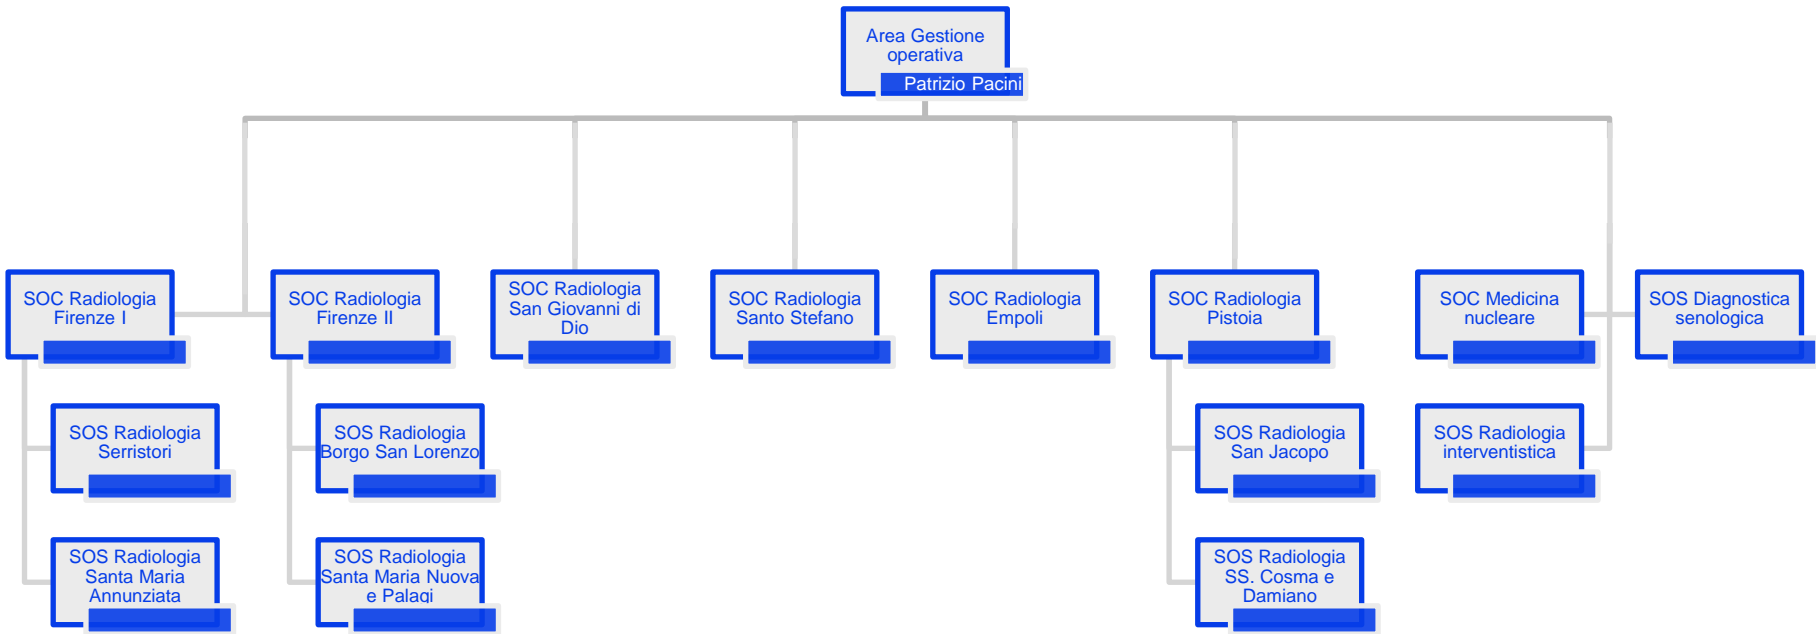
Area Gestione operativa
Patrizio Pacini

SOC Radiologia Firenze I

SOS Radiologia Serristori

SOS Radiologia Santa Maria Annunziata

SOC Radiologia Firenze II

SOS Radiologia Borgo San Lorenzo

SOS Radiologia Santa Maria Nuova e Palagi

SOC Radiologia San Giovanni di Dio

SOC Radiologia Santo Stefano

SOC Radiologia Empoli

SOC Radiologia Pistoia

SOS Radiologia San Jacopo

SOS Radiologia SS. Cosma e Damiano

SOC Medicina nucleare

SOS Radiologia interventistica

SOS Diagnostica senologica